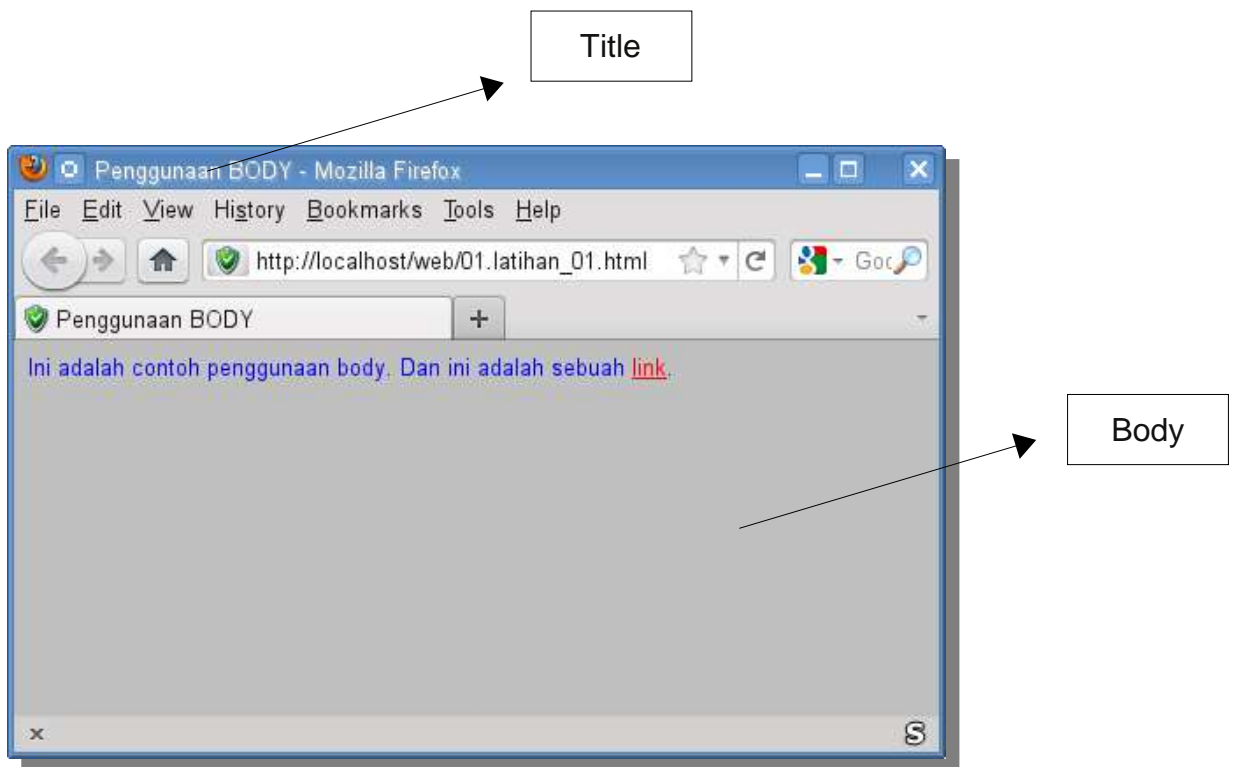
Title

Penggunaan BODY - Mozilla Firefox

File Edit View History Bookmarks Tools Help

http://localhost/web/01.latihan_01.html

Goo

Penggunaan BODY

+

Ini adalah contoh penggunaan body. Dan ini adalah sebuah link.

Body

x

S